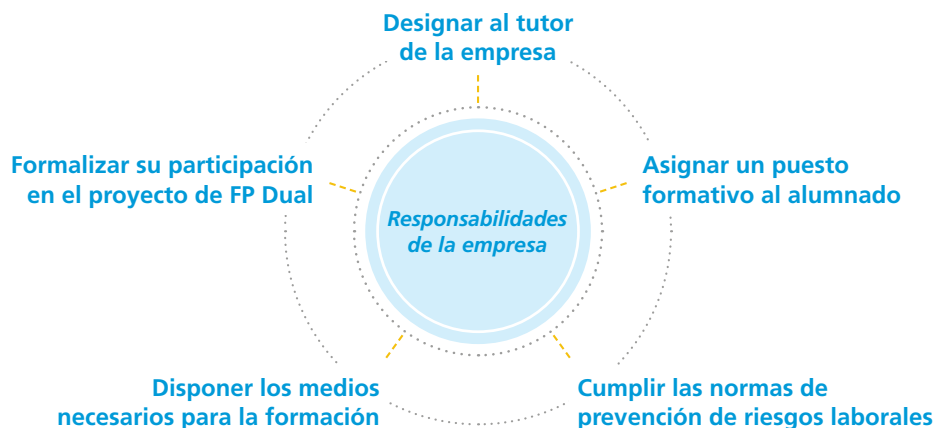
Responsabilidades de la empresa

Designar al tutor de la empresa

Asignar un puesto formativo al alumnado

Cumplir las normas de prevención de riesgos laborales

Disponer los medios necesarios para la formación

Formalizar su participación en el proyecto de FP Dual